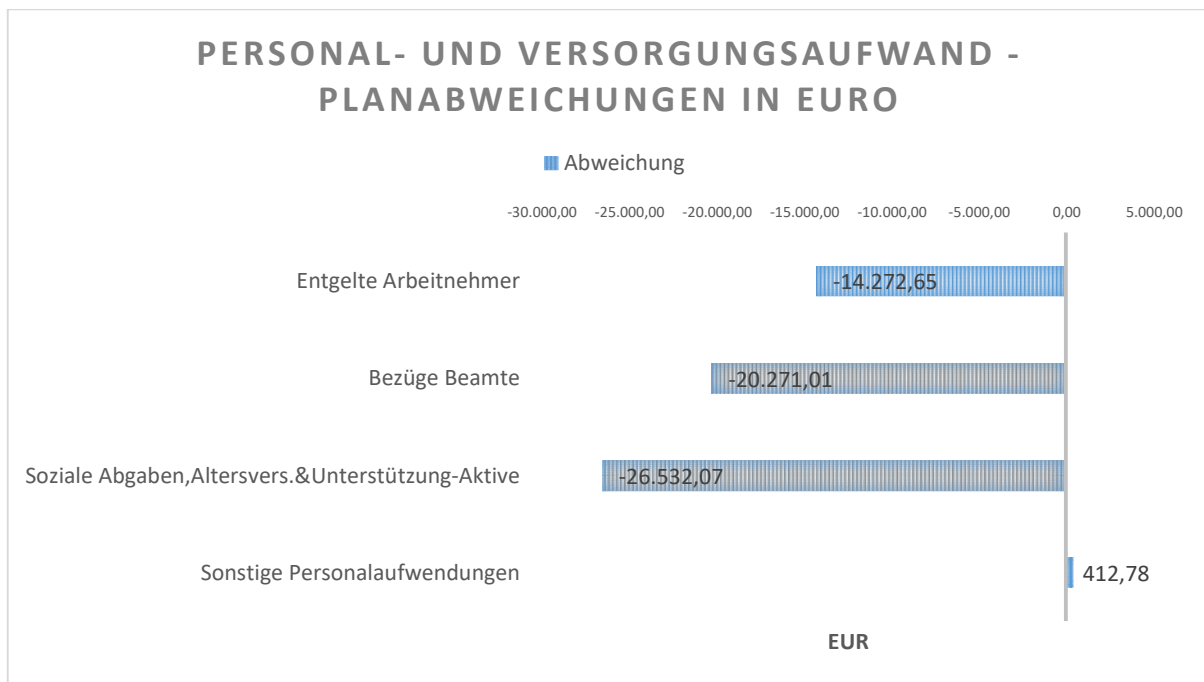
PERSONAL- UND VERSORGUNGSAUFWAND - PLANABWEICHUNGEN IN EURO

Abweichung

-30.000,00 -25.000,00 -20.000,00 -15.000,00 -10.000,00 -5.000,00 0,00 5.000,00

Entgelte Arbeitnehmer -14.272,65

Bezüge Beamte -20.271,01

Soziale Abgaben,Altersvers.&Unterstützung-Aktive -26.532,07

Sonstige Personalaufwendungen 412,78

EUR